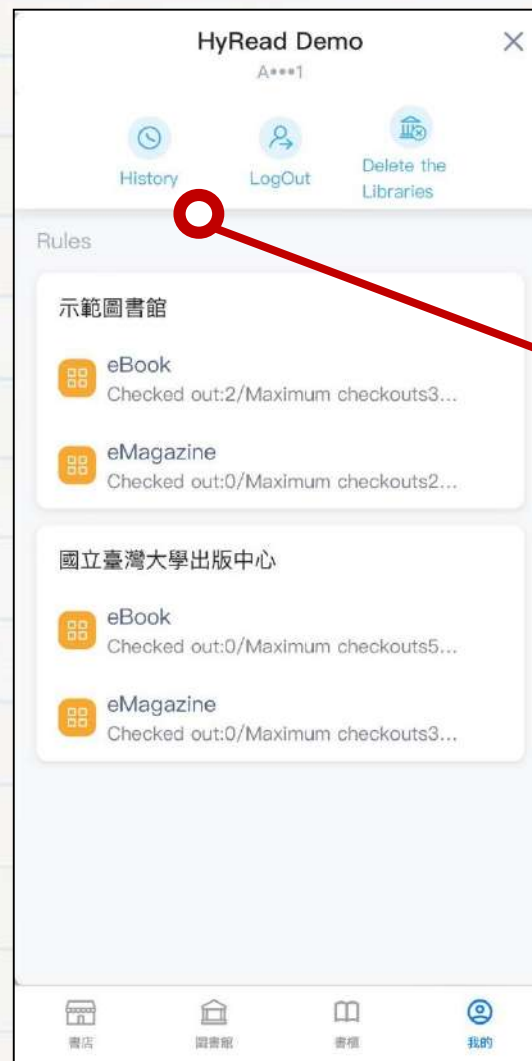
HyRead Demo
A•••1

History
LogOut
Delete the Libraries

Rules

示範圖書館

eBook
Checked out:2/Maximum checkouts3...

eMagazine
Checked out:0/Maximum checkouts2...

國立臺灣大學出版中心

eBook
Checked out:0/Maximum checkouts5...

eMagazine
Checked out:0/Maximum checkouts3...

書店
圖書館
書櫃
我的